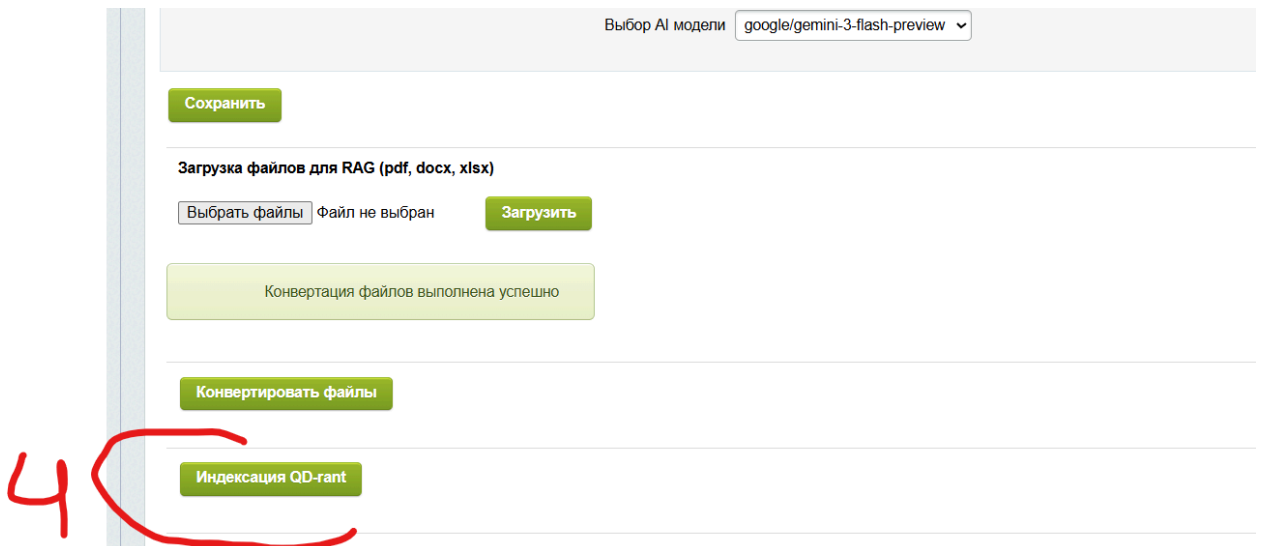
Выбор AI модели google/gemini-3-flash-preview

Сохранить

Загрузка файлов для RAG (pdf, docx, xlsx)

Выбрать файлы Файл не выбран

Загрузить

Конвертация файлов выполнена успешно

Конвертировать файлы

4

Индексация QD-rant